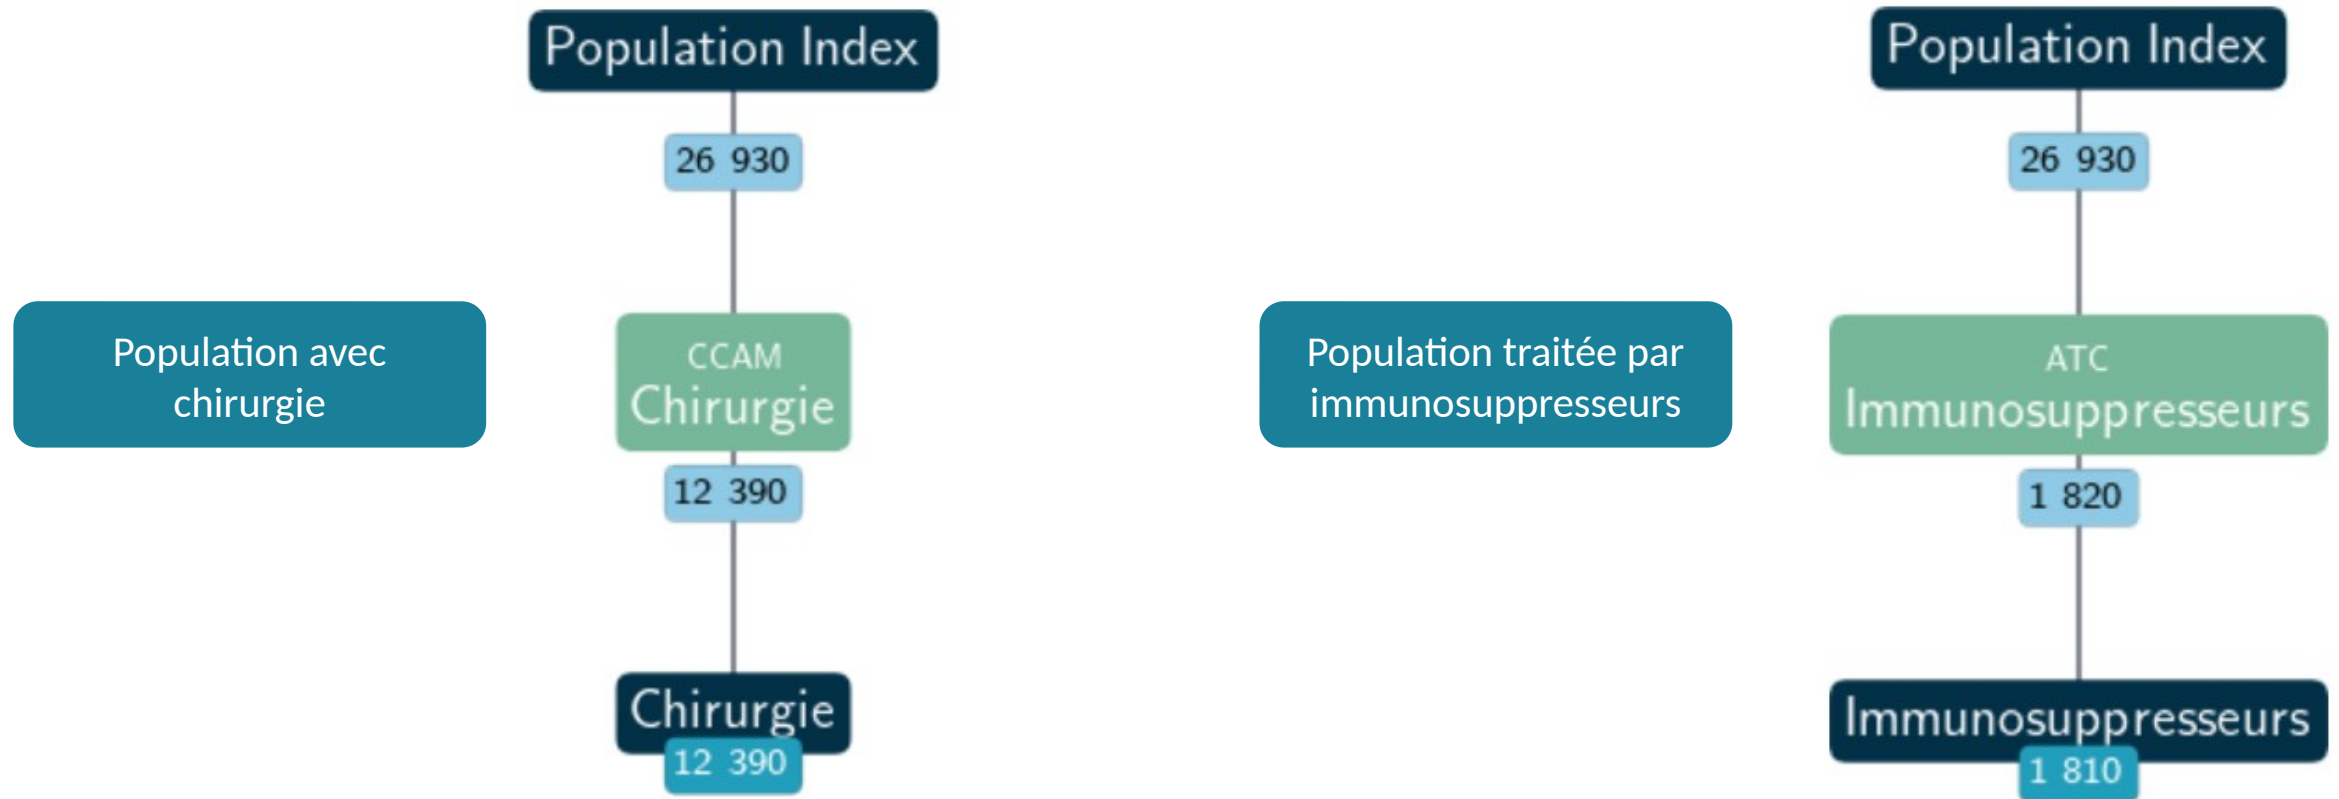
Population avec chirurgie

Population Index

26 930

CCAM
Chirurgie

12 390

Chirurgie
12 390

Population traitée par immunosuppresseurs

Population Index

26 930

ATC
Immunosuppresseurs

1 820

Immunosuppresseurs
1 810